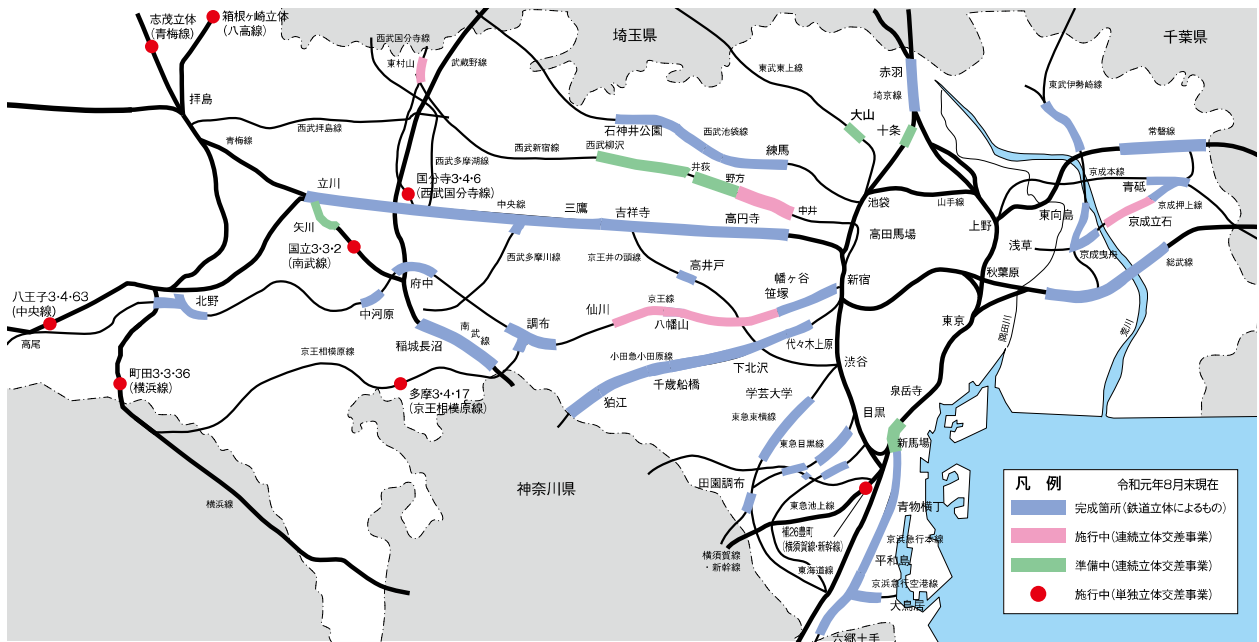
志茂立体
(青梅線)
箱根ヶ崎立体
(八高線)
埼玉県
千葉県
西武国分寺線
東村山
武蔵野線
東武東上線
赤羽
埼京線
東武伊勢崎線
拝島
青梅線
西武拝島線
大山
十条
石神井公園
西武池袋線
常磐線
西武新宿線
練馬
西武柳沢
西武多摩湖線
井荻
京成本線
国分寺3·4·6
(西武国分寺線)
野方
青砥
立川
京成押上線
中央線
三鷹
吉祥寺
中井
池袋
東向島
矢川
高円寺
山手線
京成立石
高田馬場
上野
国立3·3·2
(南武線)
浅草
西武多摩川線
京王井の頭線
高井戸
京成曳舟
府中
幡ヶ谷
笹塚
新宿
秋葉原
総武線
八王子3·4·63
(中央線)
北野
京王線
中河原
仙川
八幡山
東京
高尾
南武線
調布
隅田川
稲城長沼
代々木上原
京王相模原線
小田急小田原線
下北沢
荒川
町田3·3·36
(横浜線)
渋谷
多摩3·4·17
(京王相模原線)
千歳船橋
学芸大学
泉岳寺
狛江
東急東横線
目黒
東急目黒線
新馬場
神奈川県
凡例
令和元年8月末現在
完成箇所(鉄道立体によるもの)
田園調布
横浜線
東急池上線
青物横丁
補26号線
(横須賀線·新幹線)
京浜急行本線
施行中(連続立体交差事業)
横須賀線
・新幹線
平和島
準備中(連続立体交差事業)
東海道線
京浜急行空港線
大鳥居
施行中(単独立体交差事業)
六郷土手